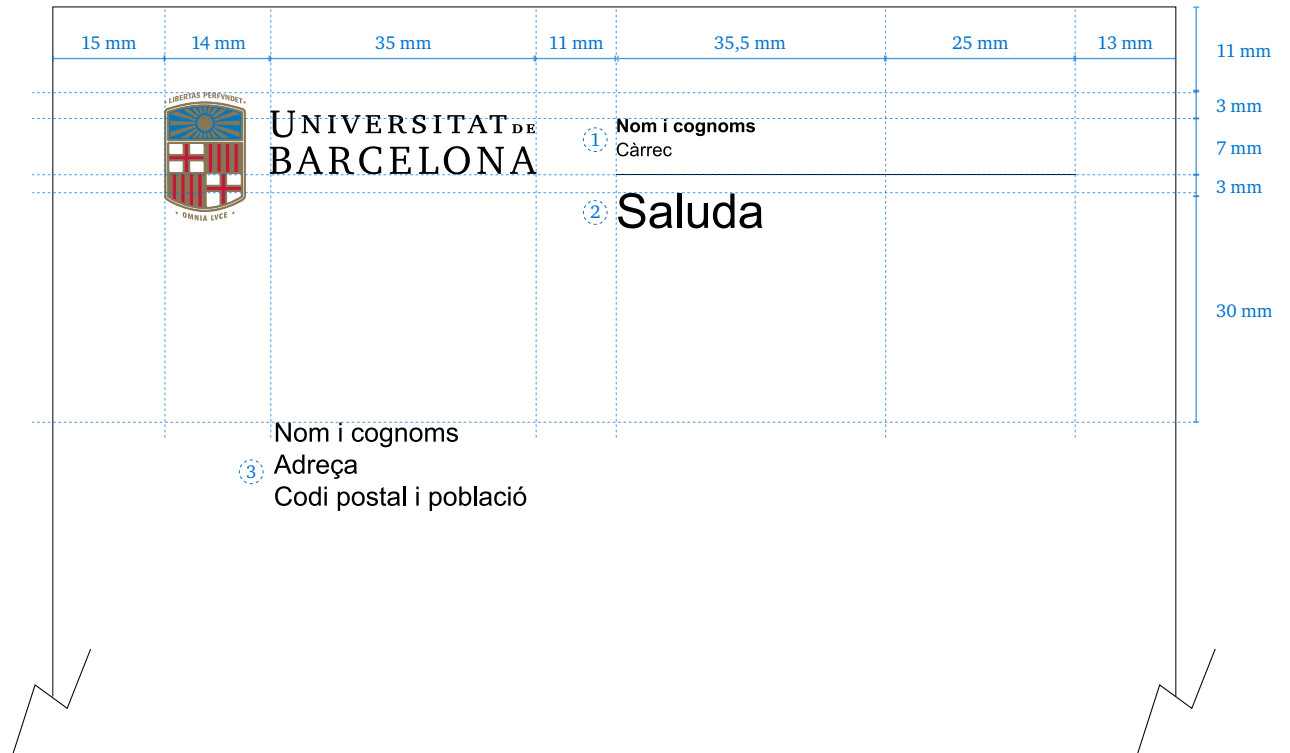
15 mm 14 mm 35 mm 11 mm 35,5 mm 25 mm 13 mm

11 mm

3 mm

7 mm

3 mm

30 mm

LIBERTAS PERFVNDET

OMNIA LVCE

UNIVERSITAT DE BARCELONA

1 **Nom i cognoms**
Càrrec

2 Saluda

Nom i cognoms
3 Adreça
Codi postal i població